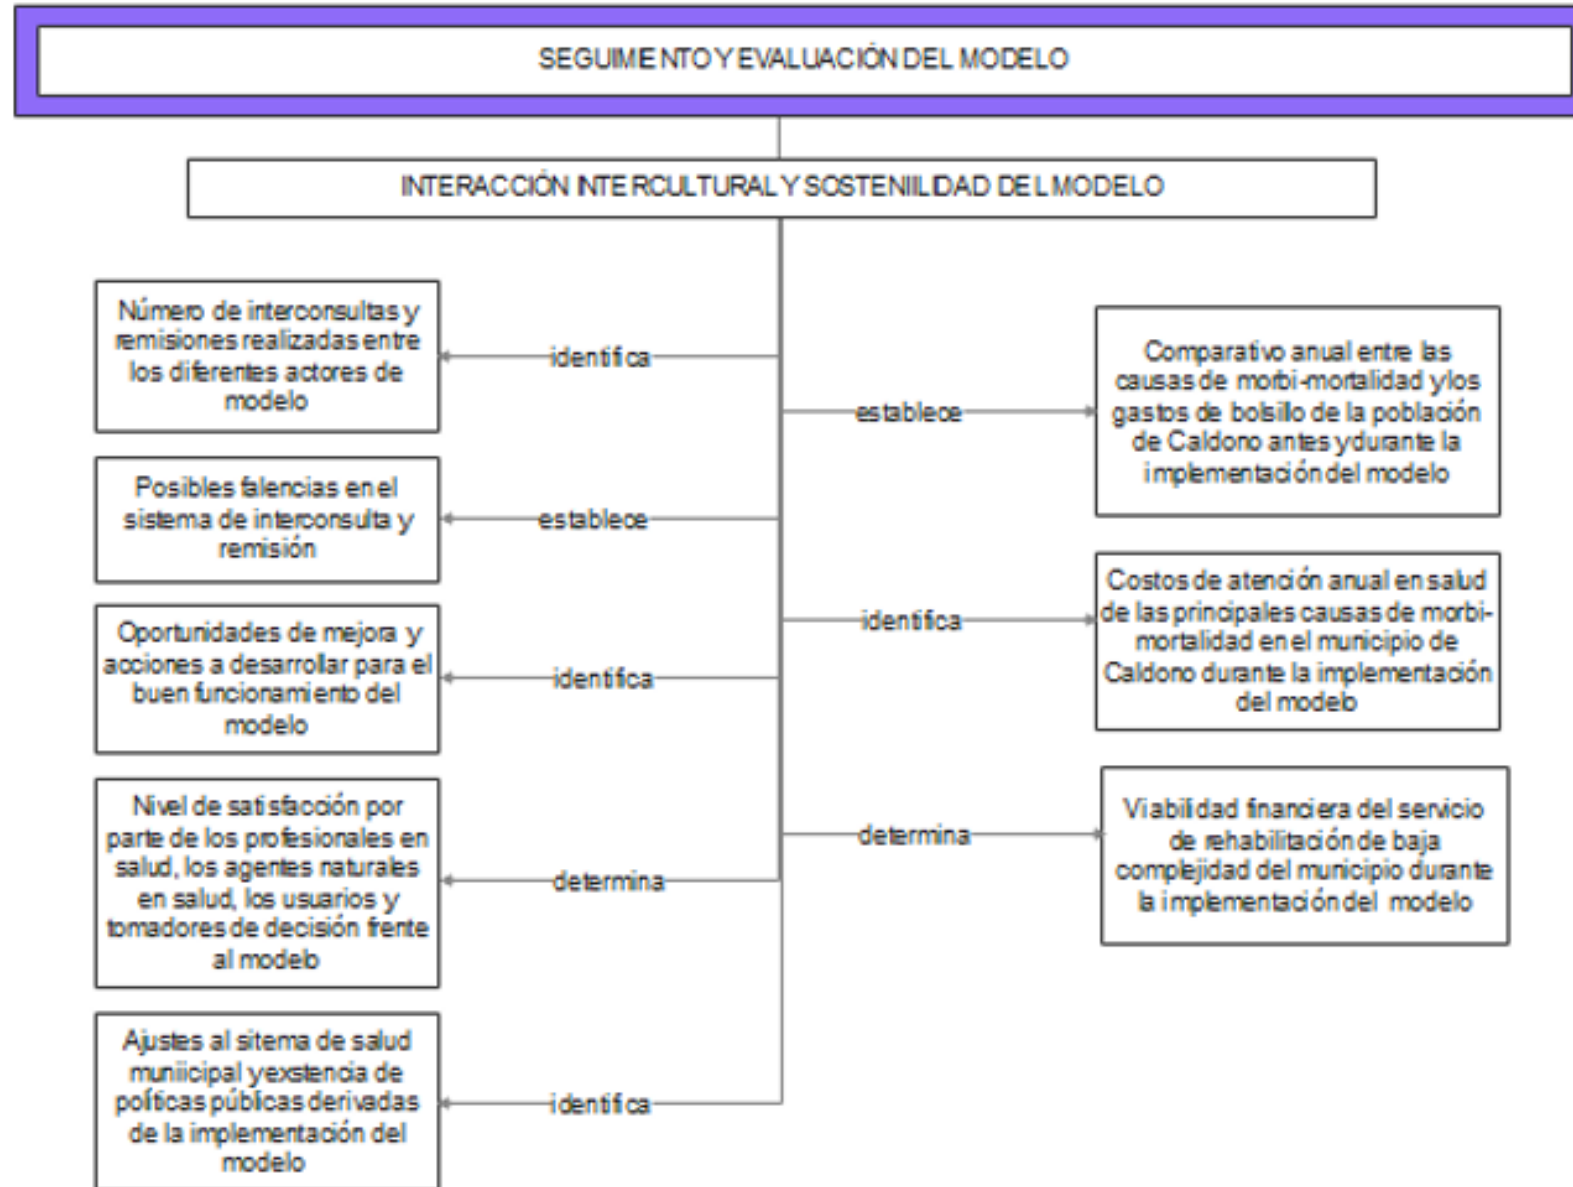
SEGUIMIENTO Y EVALUACIÓN DEL MODELO

INTERACCIÓN INTERCULTURAL Y SOSTENIILIDAD DEL MODELO

identifica

Número de interconsultas y remisiones realizadas entre los diferentes actores de modelo

establece

Posibles falencias en el sistema de interconsulta y remisión

identifica

Oportunidades de mejora y acciones a desarrollar para el buen funcionamiento del modelo

determina

Nivel de satisfacción por parte de los profesionales en salud, los agentes naturales en salud, los usuarios y tomadores de decisión frente al modelo

identifica

Ajustes al sitema de salud muniicipal y exstencia de políticas públicas derivadas de la implementación del modelo

establece

Comparativo anual entre las causas de morbi-mortalidad y los gastos de bolsillo de la población de Caldono antes y durante la implementación del modelo

identifica

Costos de atención anual en salud de las principales causas de morbi-mortalidad en el municipio de Caldono durante la implementación del modelo

determina

Viabilidad financiera del servicio de rehabilitación de baja complejidad del municipio durante la implementación del modelo